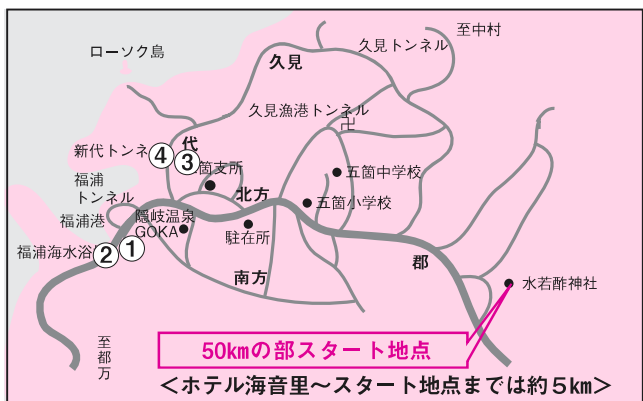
ローソク島

至中村

久見トンネル

久見

久見漁港トンネル

新代トンネル ④ ③

代

五箇支所

福浦トンネル

北方

五箇中学校

福浦港

隠岐温泉GOKA

五箇小学校

駐在所

福浦海水浴 ② ①

南方

郡

水若酢神社

50kmの部スタート地点

至都万

＜ホテル海音里～スタート地点までは約５km＞